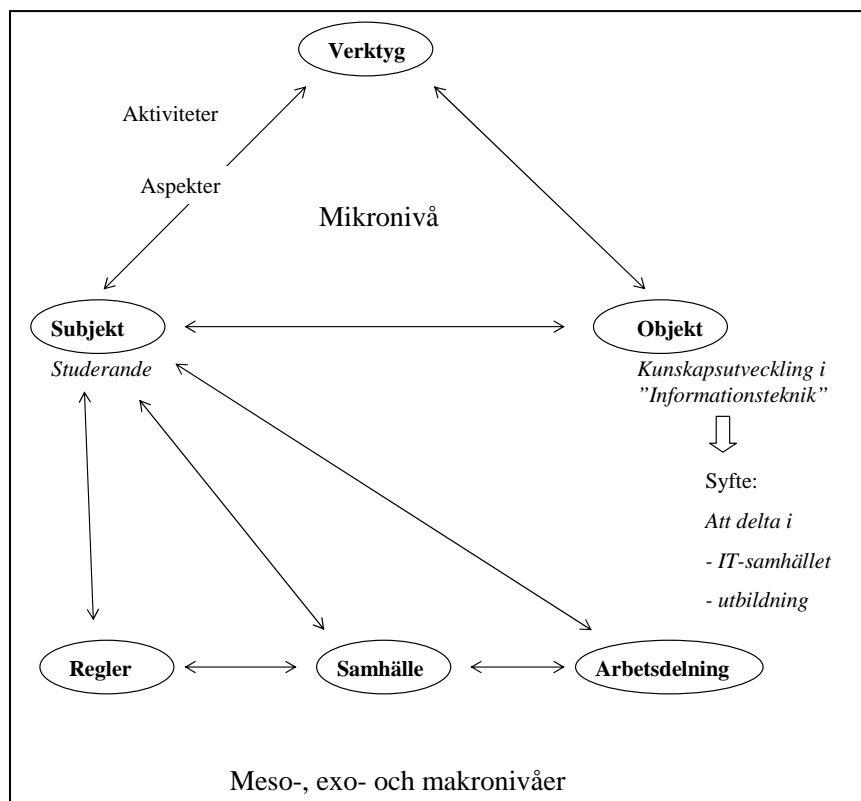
Verktyg

Aktiviteter

Aspekter

Mikronivå

Subjekt

Studerande

Objekt

Kunskapsutveckling i "Informationsteknik"

Syfte:

Att delta i

- IT-samhället

- utbildning

Regler

Samhälle

Arbetsdelning

Meso-, exo- och makronivåer